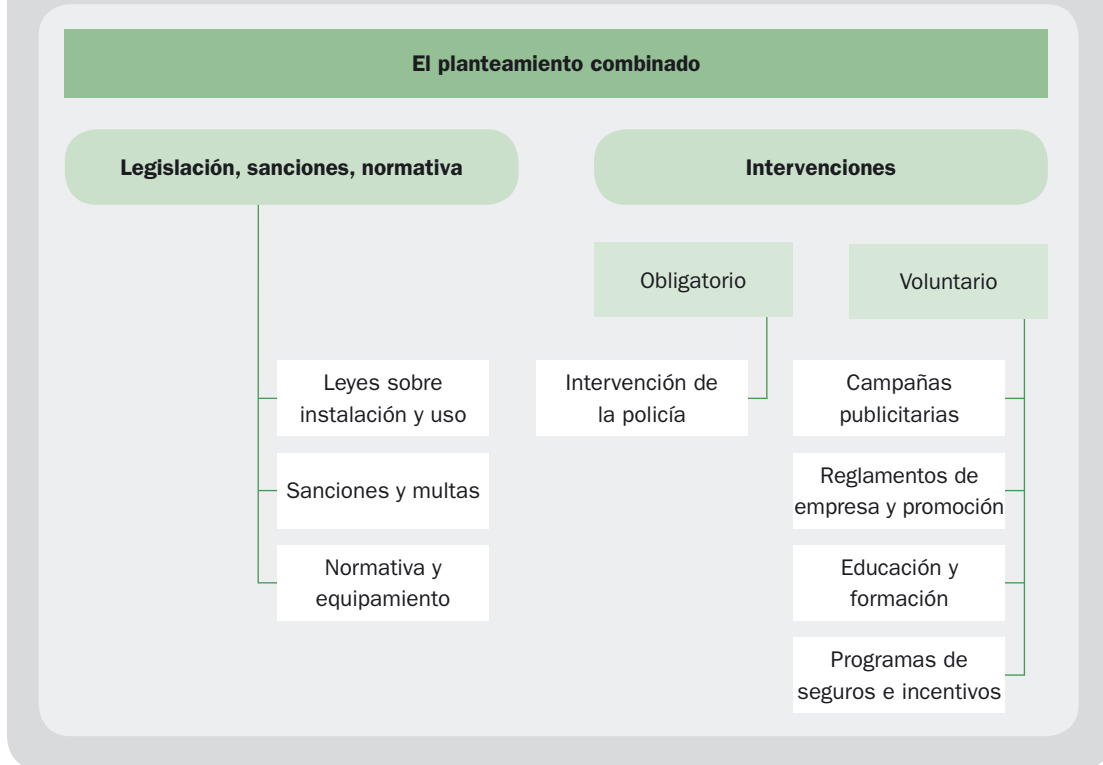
El planteamiento combinado

Legislación, sanciones, normativa

Intervenciones

Obligatorio

Voluntario

Leyes sobre instalación y uso

Sanciones y multas

Normativa y equipamiento

Intervención de la policía

Campañas publicitarias

Reglamentos de empresa y promoción

Educación y formación

Programas de seguros e incentivos